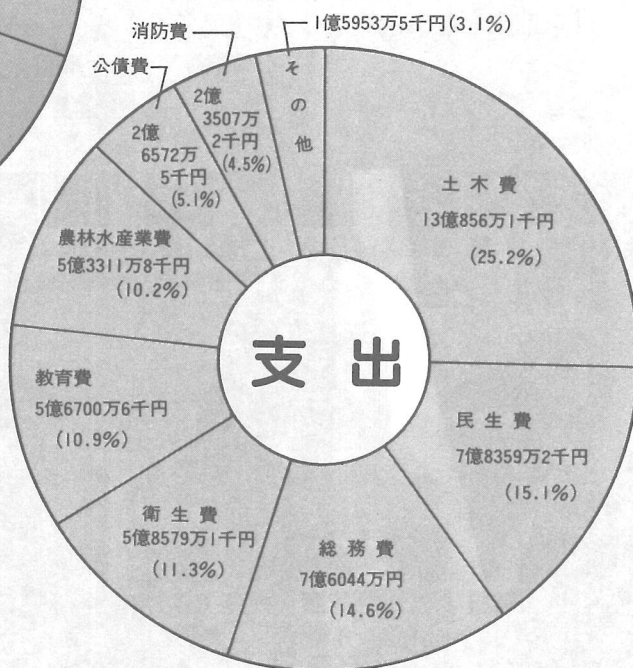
支出

土木費
13億856万1千円
(25.2%)

民生費
7億8359万2千円
(15.1%)

総務費
7億6044万円
(14.6%)

衛生費
5億8579万1千円
(11.3%)

教育費
5億6700万6千円
(10.9%)

農林水産業費
5億3311万8千円
(10.2%)

公債費
2億
6572万
5千円
(5.1%)

消防費
2億
3507万
2千円
(4.5%)

その他
1億5953万5千円(3.1%)